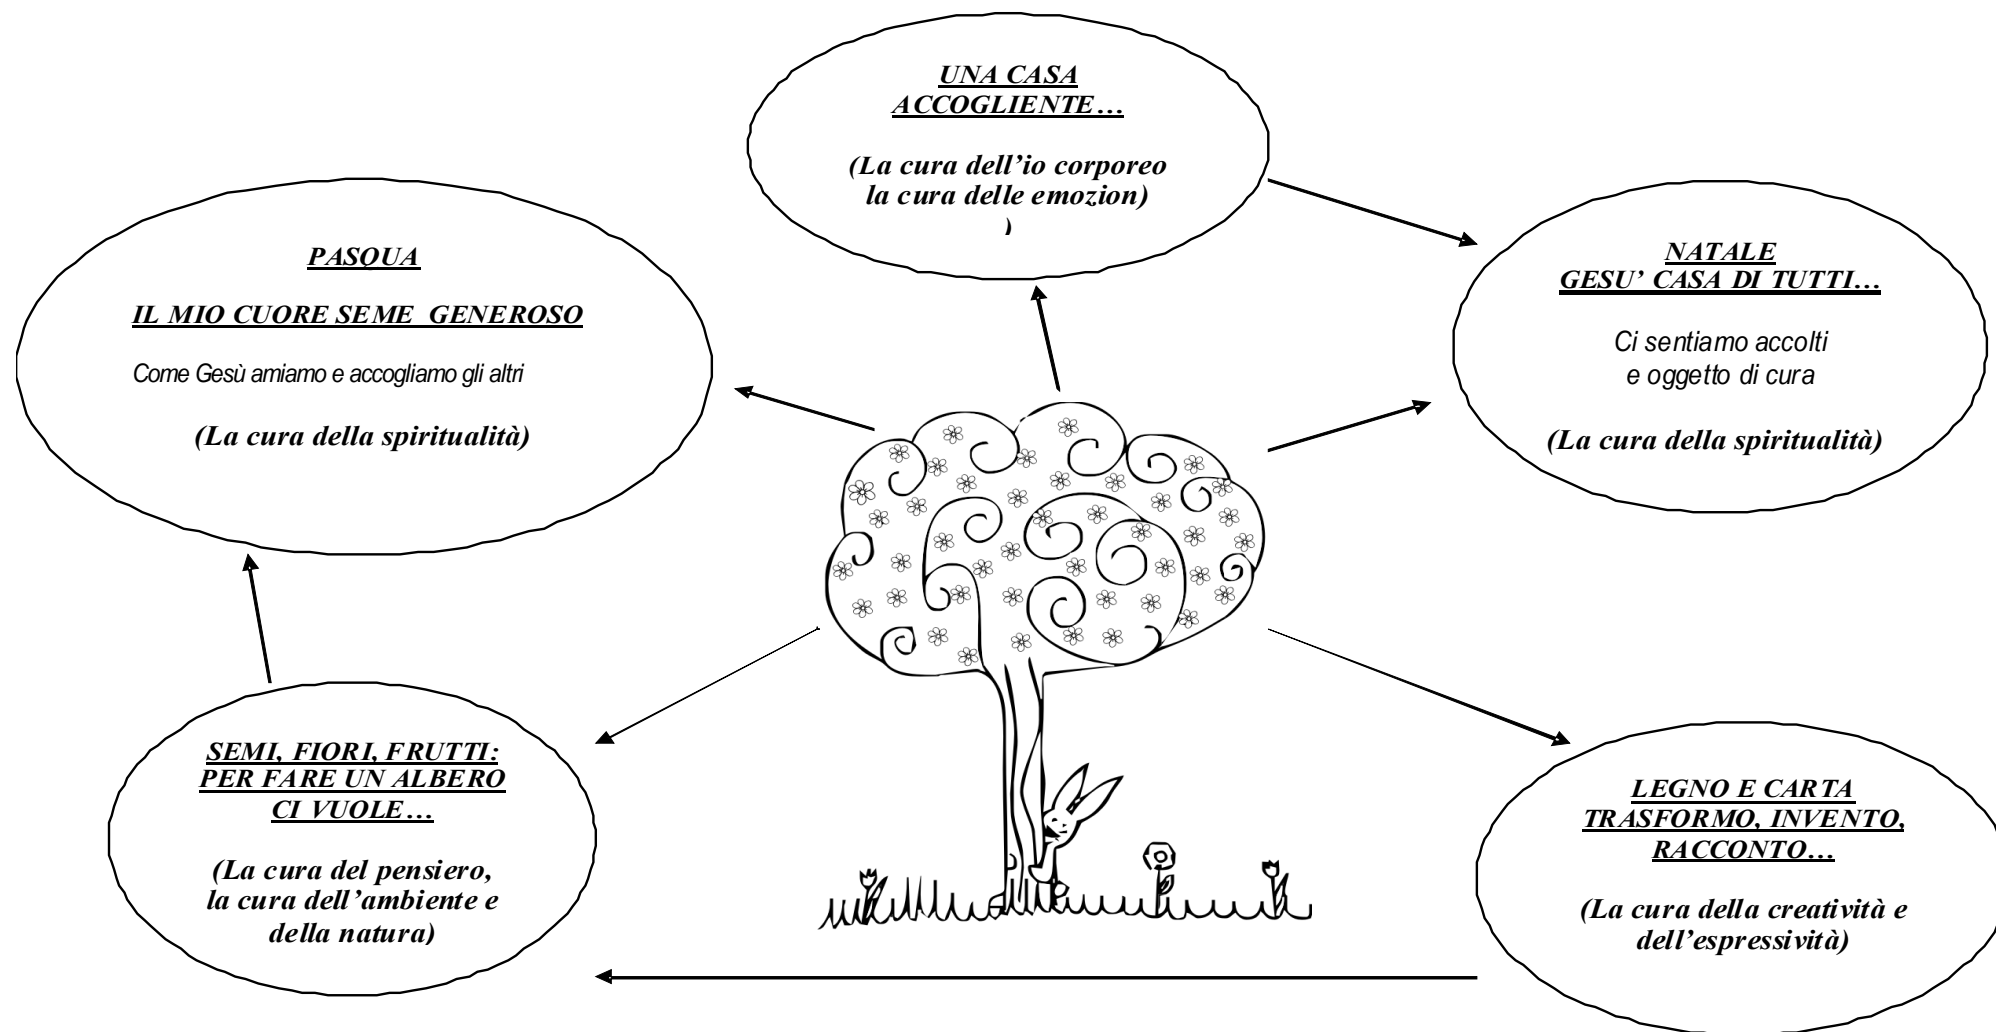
UNA CASA ACCOGLIENTE…

(La cura dell'io corporeo la cura delle emozion)
)

PASQUA

IL MIO CUORE SEME GENEROSO

Come Gesù amiamo e accogliamo gli altri

(La cura della spiritualità)

NATALE
GESU' CASA DI TUTTI…

Ci sentiamo accolti e oggetto di cura

(La cura della spiritualità)

SEMI, FIORI, FRUTTI: PER FARE UN ALBERO CI VUOLE…

(La cura del pensiero, la cura dell'ambiente e della natura)

LEGNO E CARTA TRASFORMO, INVENTO, RACCONTO…

(La cura della creatività e dell'espressività)